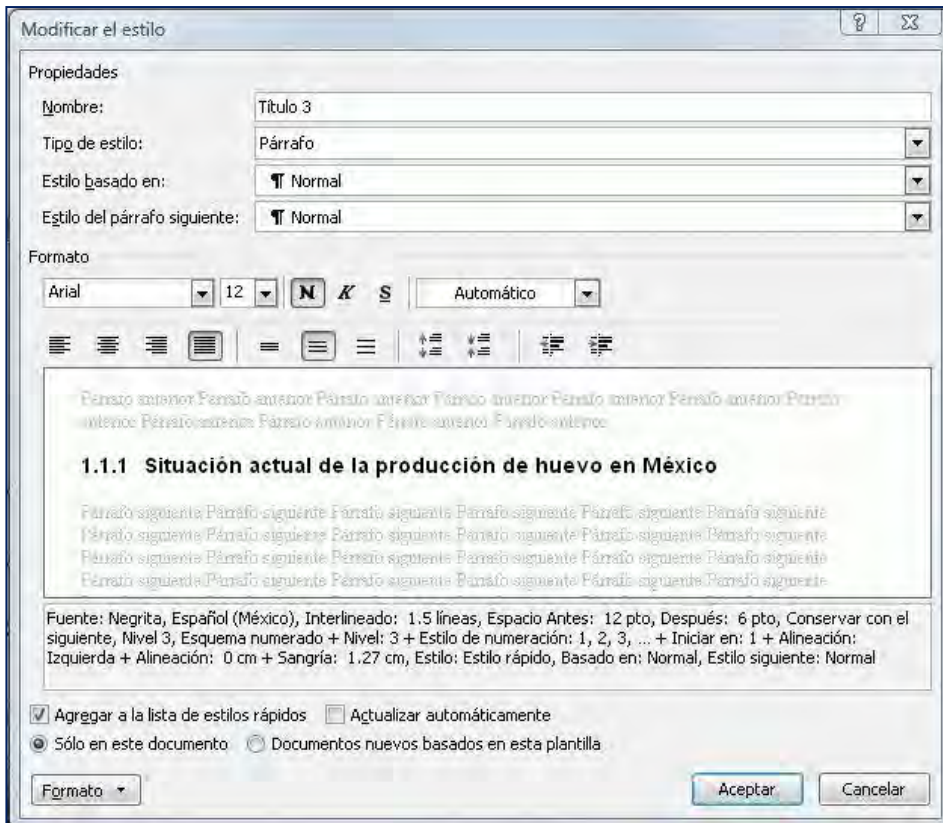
Modificar el estilo

Propiedades

Nombre: Título 3

Tipo de estilo: Párrafo

Estilo basado en: ¶ Normal

Estilo del párrafo siguiente: ¶ Normal

Formato

Arial 12 N K S Automático

Párrafo anterior Párrafo anterior Párrafo anterior Párrafo anterior Párrafo anterior Párrafo anterior Párrafo anterior Párrafo anterior Párrafo anterior Párrafo anterior Párrafo anterior

1.1.1 Situación actual de la producción de huevo en México

Párrafo siguiente Párrafo siguiente Párrafo siguiente Párrafo siguiente Párrafo siguiente Párrafo siguiente Párrafo siguiente Párrafo siguiente Párrafo siguiente Párrafo siguiente Párrafo siguiente Párrafo siguiente Párrafo siguiente Párrafo siguiente Párrafo siguiente Párrafo siguiente Párrafo siguiente Párrafo siguiente Párrafo siguiente Párrafo siguiente Párrafo siguiente Párrafo siguiente Párrafo siguiente Párrafo siguiente

Fuente: Negrita, Español (México), Interlineado: 1.5 líneas, Espacio Antes: 12 pto, Después: 6 pto, Conservar con el siguiente, Nivel 3, Esquema numerado + Nivel: 3 + Estilo de numeración: 1, 2, 3, … + Iniciar en: 1 + Alineación: Izquierda + Alineación: 0 cm + Sangría: 1.27 cm, Estilo: Estilo rápido, Basado en: Normal, Estilo siguiente: Normal

Agregar a la lista de estilos rápidos Actualizar automáticamente

Sólo en este documento Documentos nuevos basados en esta plantilla

Formato Aceptar Cancelar